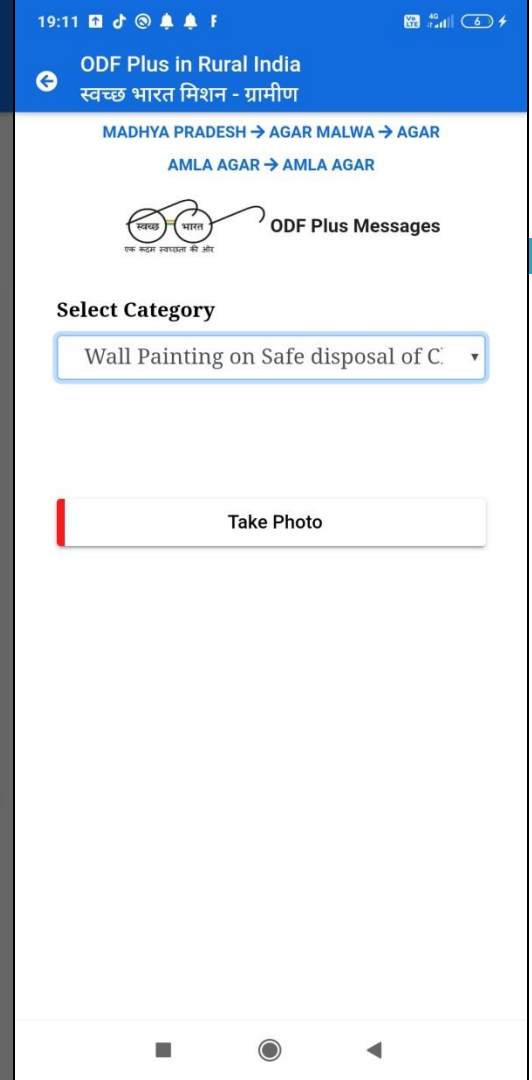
19:11 F

Vo LTE 4G 6

ODF Plus in Rural India
स्वच्छ भारत मिशन - ग्रामीण

MADHYA PRADESH → AGAR MALWA → AGAR
AMLA AGAR → AMLA AGAR

स्वच्छ भारत
एक कदम स्वच्छता की ओर

ODF Plus Messages

Select Category

Wall Painting on Safe disposal of C

Take Photo